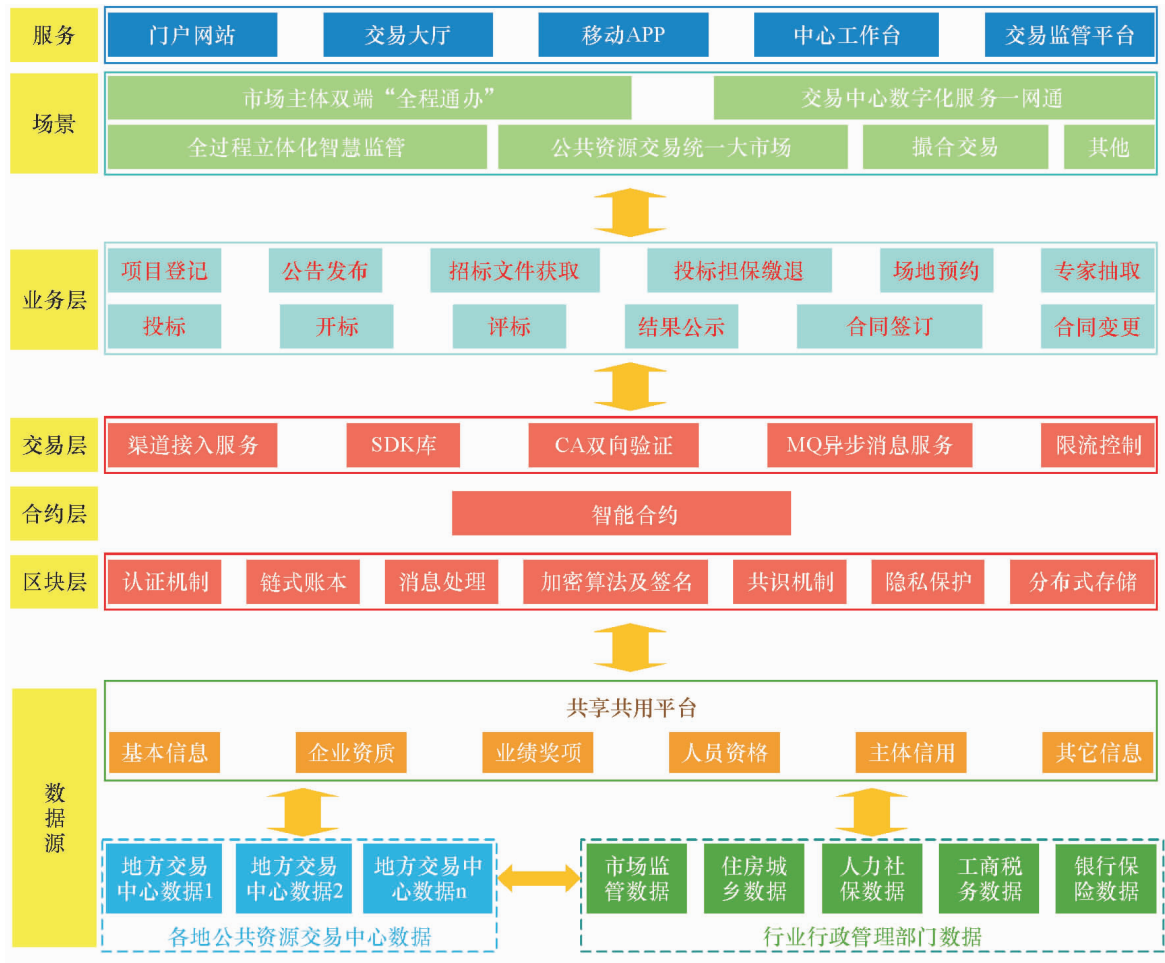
服务
门户网站
交易大厅
移动APP
中心工作台
交易监管平台

场景
市场主体双端“全程通办”
交易中心数字化服务一网通
全过程立体化智慧监管
公共资源交易统一大市场
撮合交易
其他

业务层
项目登记
公告发布
招标文件获取
投标担保缴退
场地预约
专家抽取
投标
开标
评标
结果公示
合同签订
合同变更

交易层
渠道接入服务
SDK库
CA双向验证
MQ异步消息服务
限流控制

合约层
智能合约

区块层
认证机制
链式账本
消息处理
加密算法及签名
共识机制
隐私保护
分布式存储

数据源
共享共用平台
基本信息
企业资质
业绩奖项
人员资格
主体信用
其它信息

地方交易中心数据1
地方交易中心数据2
地方交易中心数据n
各地公共资源交易中心数据

市场监管数据
住房城乡数据
人力社保数据
工商税务数据
银行保险数据
行业行政管理部门数据